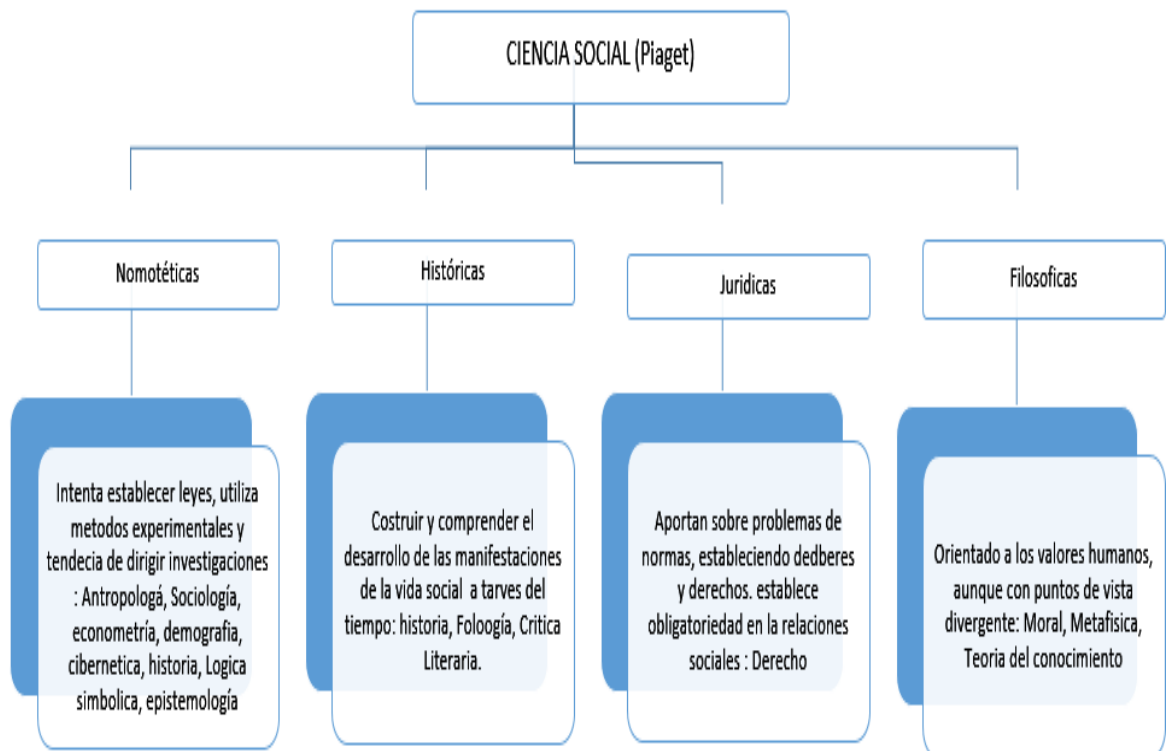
CIENCIA SOCIAL (Piaget)

Nomotéticas

Intenta establecer leyes, utiliza metodos experimentales y tendecia de dirigir investigaciones : Antropologá, Sociología, econometría, demografia, cibernetica, historia, Logica simbolica, epistemología

Históricas

Costruir y comprender el desarrollo de las manifestaciones de la vida social a tarves del tiempo: historia, Foloogía, Critica Literaria.

Juridicas

Aportan sobre problemas de normas, estableciendo dedberes y derechos. establece obligatoriedad en la relaciones sociales : Derecho

Filosoficas

Orientado a los valores humanos, aunque con puntos de vista divergente: Moral, Metafisica, Teoria del conocimiento